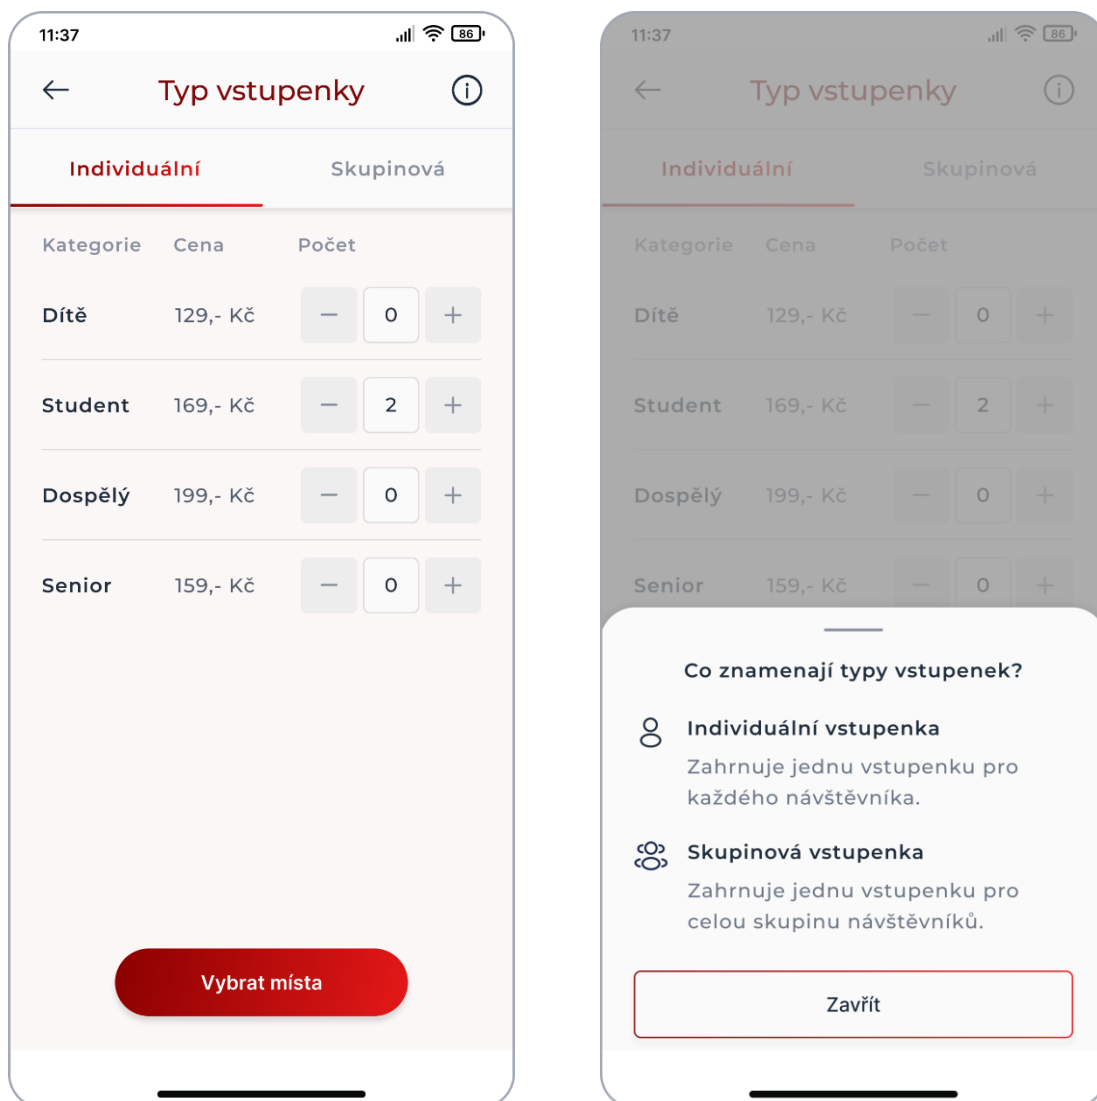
11:37

86

Typ vstupenky

Individuální

Skupinová

| Kategorie | Cena | Počet |
|---|---|---|
| Dítě | 129,- Kč | − 0 + |
| Student | 169,- Kč | − 2 + |
| Dospělý | 199,- Kč | − 0 + |
| Senior | 159,- Kč | − 0 + |

Vybrat místa

11:37

86

Typ vstupenky

Individuální

Skupinová

| Kategorie | Cena | Počet |
|---|---|---|
| Dítě | 129,- Kč | − 0 + |
| Student | 169,- Kč | − 2 + |
| Dospělý | 199,- Kč | − 0 + |
| Senior | 159,- Kč | − 0 + |

Co znamenají typy vstupenek?

Individuální vstupenka

Zahrnuje jednu vstupenku pro každého návštěvníka.

Skupinová vstupenka

Zahrnuje jednu vstupenku pro celou skupinu návštěvníků.

Zavřít